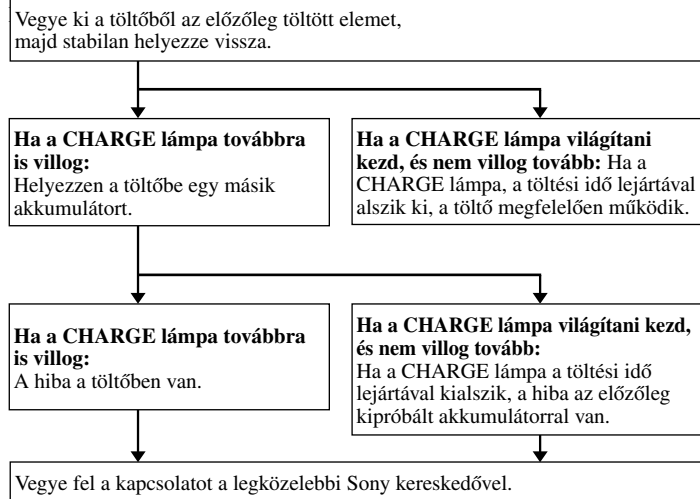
Vegye ki a töltőből az előzőleg töltött elemet, majd stabilan helyezze vissza.

**Ha a CHARGE lámpa továbbra is villog:**
Helyezzen a töltőbe egy másik akkumulátort.

**Ha a CHARGE lámpa világítani kezd, és nem villog tovább:** Ha a CHARGE lámpa, a töltési idő lejártával alszik ki, a töltő megfelelően működik.

**Ha a CHARGE lámpa továbbra is villog:**
A hiba a töltőben van.

**Ha a CHARGE lámpa világítani kezd, és nem villog tovább:**
Ha a CHARGE lámpa a töltési idő lejártával kialszik, a hiba az előzőleg kipróbált akkumulátorral van.

Vegye fel a kapcsolatot a legközelebbi Sony kereskedővel.